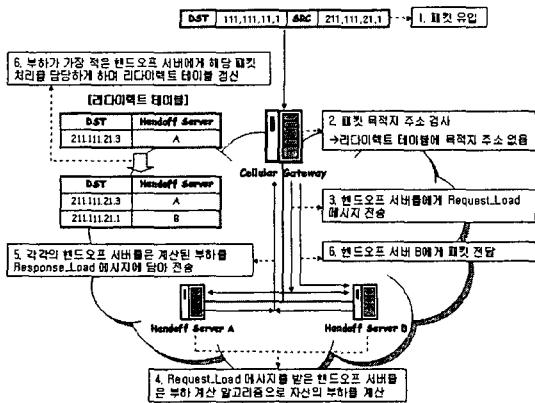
| DST | 111.111.11.1 | SRC | 211.111.21.1 |
|---|---|---|---|

1. 패킷 유입

6. 부하가 가장 적은 핸드오프 서버에게 해당 패킷 처리를 담당하게 하며 리다이렉트 테이블 갱신

[리다이렉트 테이블]

| DST | Handoff Server |
|---|---|
| 211.111.21.3 | A |

| DST | Handoff Server |
|---|---|
| 211.111.21.3 | A |
| 211.111.21.1 | B |

Cellular Gateway

2. 패킷 목적지 주소 검사
→리다이렉트 테이블에 목적지 주소 없음

3. 핸드오프 서버들에게 Request_Load 메시지 전송

5. 각각의 핸드오프 서버들은 계산된 부하를 Response_Load 메시지에 담아 전송

6. 핸드오프 서버 B에게 패킷 전달

Handoff Server A

Handoff Server B

4. Request_Load 메시지를 받은 핸드오프 서버들은 부하 계산 알고리즘으로 자신의 부하를 계산